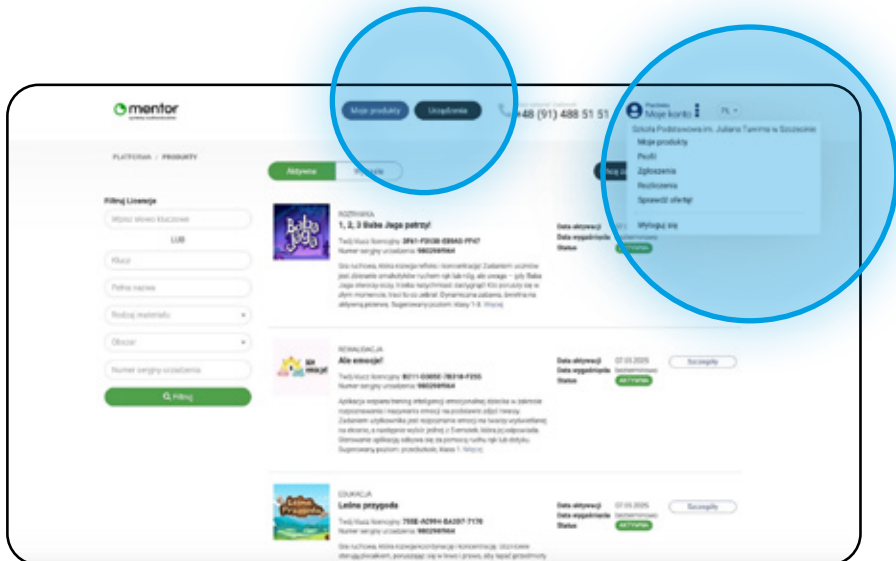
mentor

Moje produkty Urządzenia

+48 (91) 488 51 51

Moje konto

PL

Szkoła Podstawowa im. Juliana Tuwima w Szczecinie

Moje produkty

Profil

Zgłoszenia

Rozliczenia

Sprawdź oferty!

Wyloguj się

PLATFORMA / PRODUKTY

Aktywne

Filtruj Licencje

Wpisz słowo kluczowe

LUB

Klucz

Pełna nazwa

Rodzaj materiału

Obszar

Numer seryjny urządzenia

Filtruj

ROZRYWKA

1, 2, 3 Baba Jaga patrzy!

Data aktywacji

Data wygaśnięcia

Status

REWALIDACJA

Ale emocje!

Data aktywacji 07.03.2025

Data wygaśnięcia bezterminowo

Status AKTYWNA

Szczegóły

EDUKACJA

Leśna przygoda

Data aktywacji 07.03.2025

Data wygaśnięcia bezterminowo

Status AKTYWNA

Szczegóły